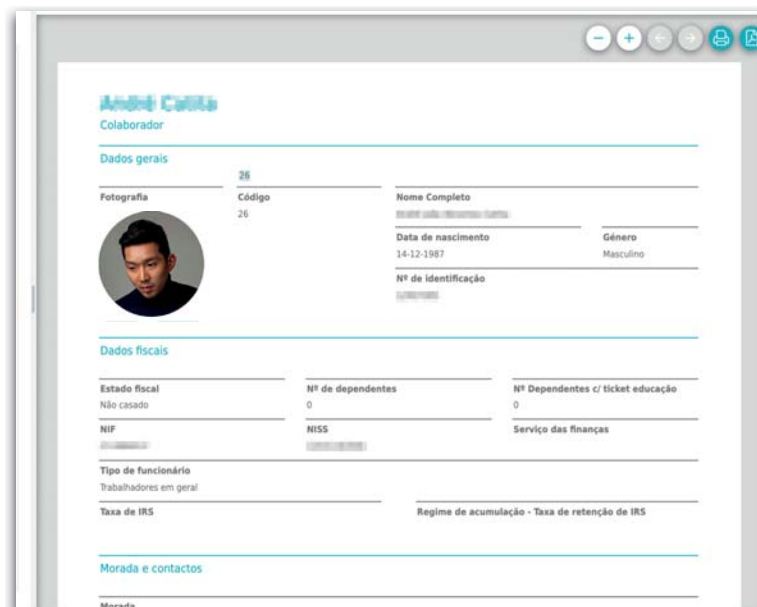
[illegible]
Colaborador

Dados gerais

26

Fotografia

Código
26

Nome Completo
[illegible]

Data de nascimento
14-12-1987

Género
Masculino

Nº de identificação
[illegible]

Dados fiscais

Estado fiscal
Não casado

Nº de dependentes
0

Nº Dependentes c/ ticket educação
0

NIF
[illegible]

NISS
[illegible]

Serviço das finanças

Tipo de funcionário
Trabalhadores em geral

Taxa de IRS

Regime de acumulação - Taxa de retenção de IRS

Morada e contactos

Morada